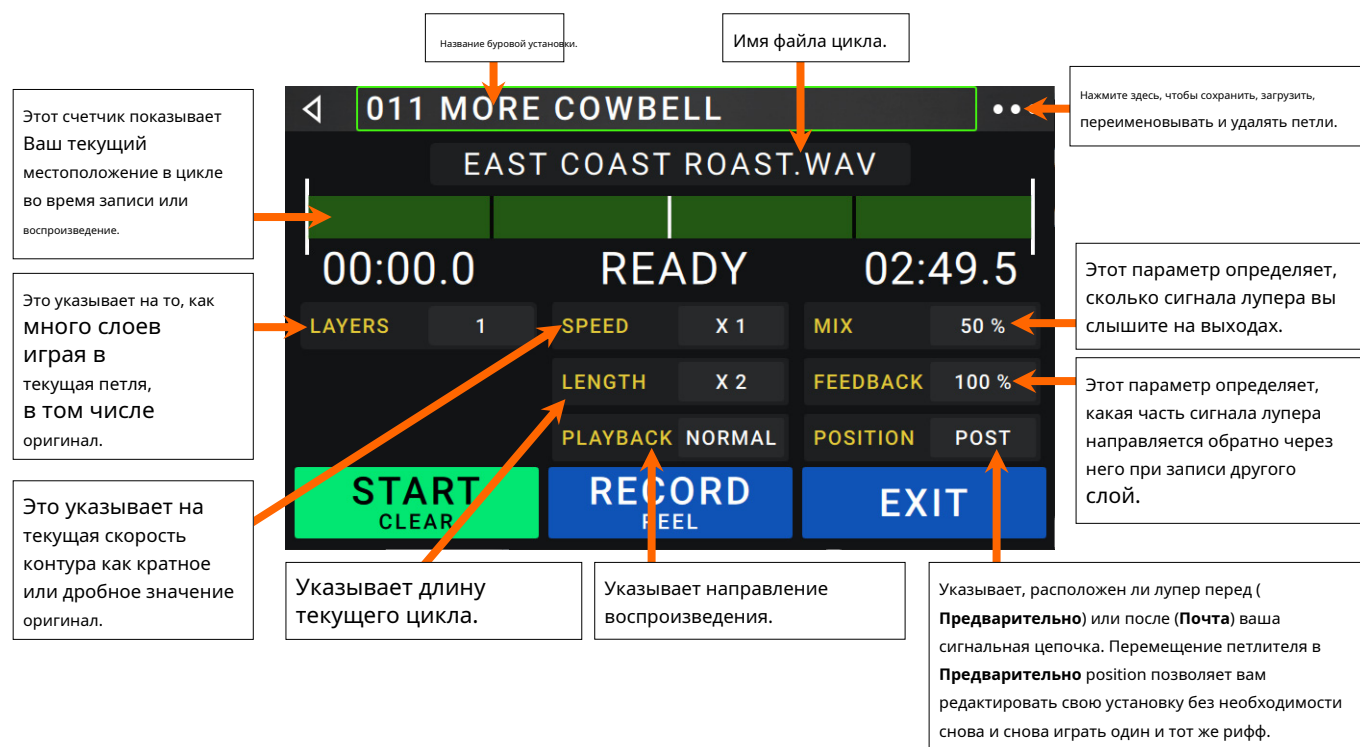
Название буровой установки.

Имя файла цикла.

Нажмите здесь, чтобы сохранить, загрузить, переименовывать и удалять петли.

011 MORE COWBELL

EAST COAST ROAST.WAV

Этот счетчик показывает Ваш текущий местоположение в цикле во время записи или воспроизведение.

00:00.0 READY 02:49.5

Этот параметр определяет, сколько сигнала лупера вы слышите на выходах.

Это указывает на то, как много слоев играя в текущая петля, в том числе оригинал.

LAYERS 1

SPEED X 1

MIX 50 %

LENGTH X 2

FEEDBACK 100 %

Этот параметр определяет, какая часть сигнала лупера направляется обратно через него при записи другого слой.

PLAYBACK NORMAL

POSITION POST

START CLEAR

RECORD REEL

EXIT

Это указывает на текущая скорость контура как кратное или дробное значение оригинал.

Указывает длину текущего цикла.

Указывает направление воспроизведения.

Указывает, расположен ли лупер перед ( **Предварительно**) или после (**Почта**) ваша сигнальная цепочка. Перемещение петлителя в **Предварительно** position позволяет вам редактировать свою установку без необходимости снова и снова играть один и тот же рифф.